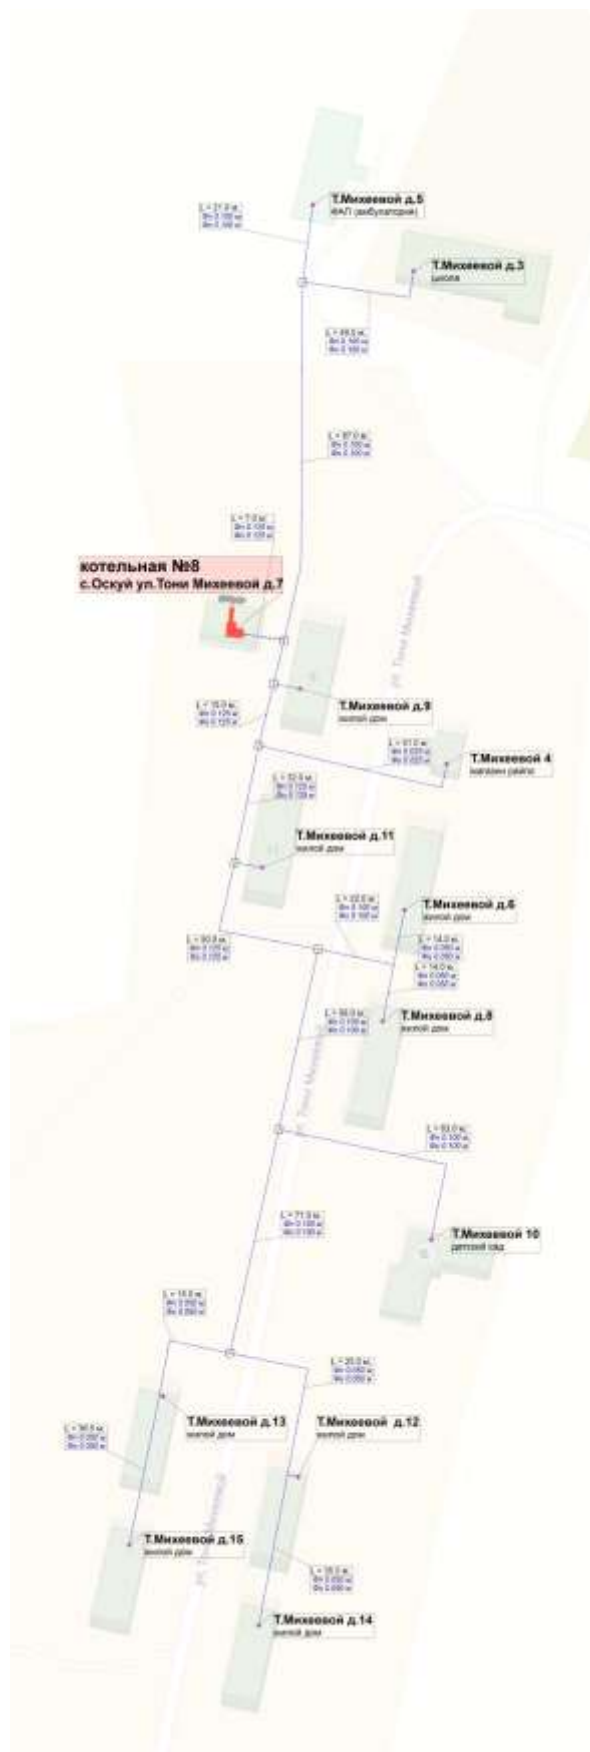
Т.Михеевой д.5
ФАП (амбулатория)

L = 21.0 м
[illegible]
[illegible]

Т.Михеевой д.3
школа

L = 69.0 м
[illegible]
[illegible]

L = 87.0 м
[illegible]
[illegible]

L = 7.0 м
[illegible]
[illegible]

котельная №8
с.Оскуй ул.Тони Михеевой д.7

ул. Тони Михеевой

L = 15.0 м
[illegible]
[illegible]

Т.Михеевой д.9
жилой дом

L = 51.0 м
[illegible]
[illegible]

Т.Михеевой 4
магазин райпо

L = 52.0 м
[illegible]
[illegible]

Т.Михеевой д.11
жилой дом

L = 22.0 м
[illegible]
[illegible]

Т.Михеевой д.6
жилой дом

L = 90.0 м
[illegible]
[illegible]

L = 14.0 м
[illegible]
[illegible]

L = 14.0 м
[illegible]
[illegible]

L = 59.0 м
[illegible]
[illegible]

Т.Михеевой д.8
жилой дом

ул. Тони Михеевой

L = 53.0 м
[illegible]
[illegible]

L = 71.0 м
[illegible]
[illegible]

Т.Михеевой 10
детский сад

L = 15.0 м
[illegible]
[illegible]

L = 20.0 м
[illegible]
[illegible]

L = 30.0 м
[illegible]
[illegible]

Т.Михеевой д.13
жилой дом

Т.Михеевой д.12
жилой дом

ул. Тони Михеевой

Т.Михеевой д.15
жилой дом

L = 35.0 м
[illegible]
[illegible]

Т.Михеевой д.14
жилой дом